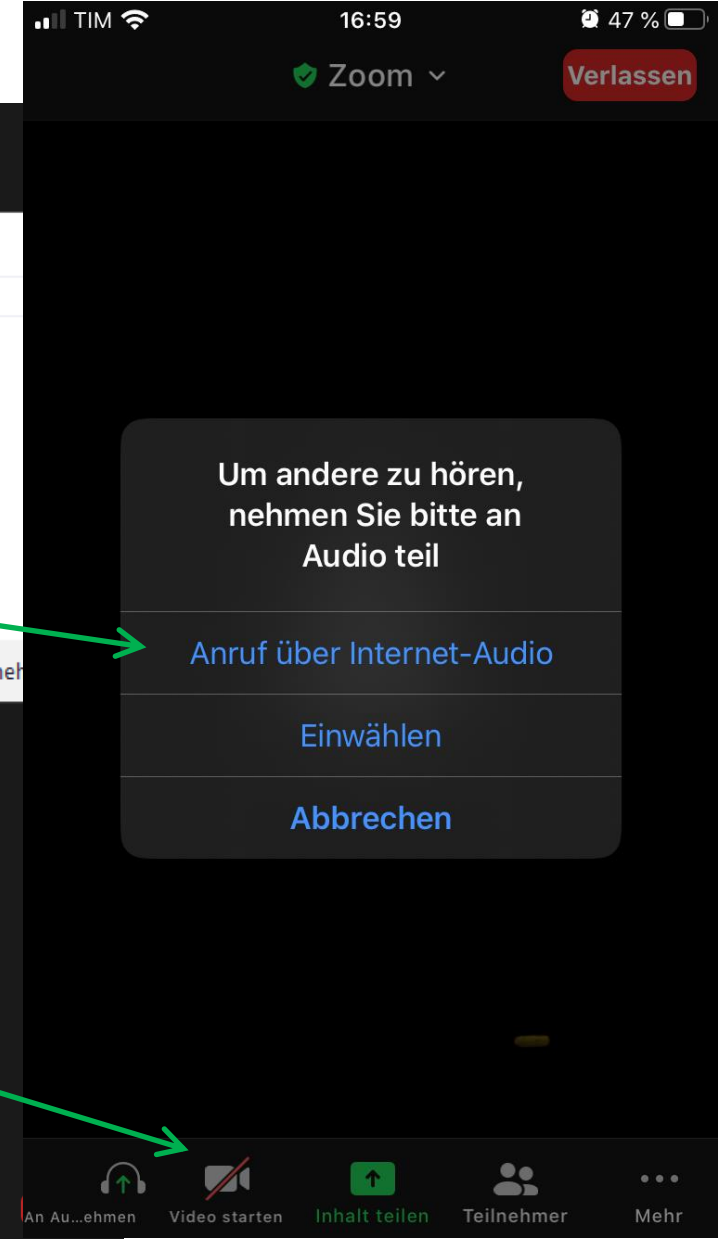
TIM 16:59 47 %

Zoom

Verlassen

Um andere zu hören, nehmen Sie bitte an Audio teil

Anruf über Internet-Audio

Einwählen

Abbrechen

neh

An Au...ehmen

Video starten

Inhalt teilen

Teilnehmer

Mehr